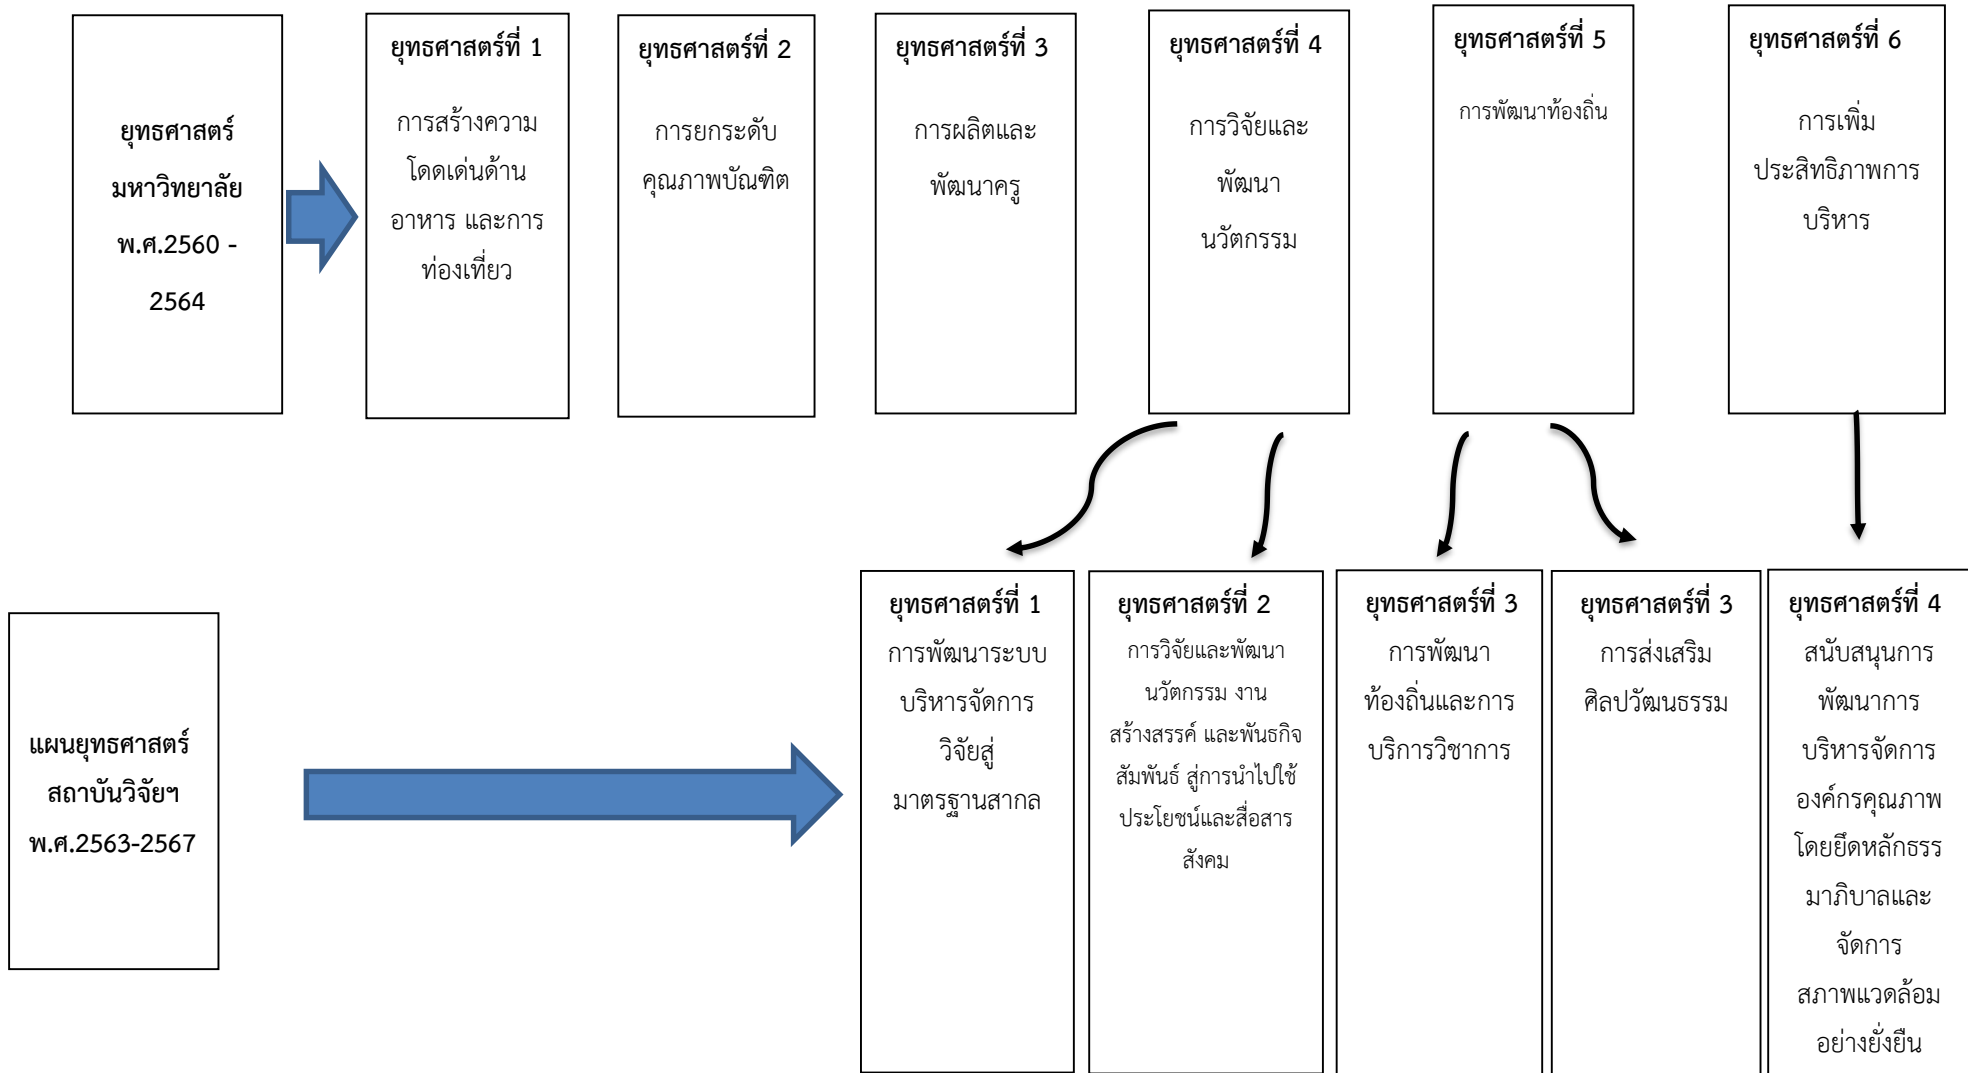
ยุทธศาสตร์มหาวิทยาลัย พ.ศ.2560 - 2564

ยุทธศาสตร์ที่ 1
การสร้างความโดดเด่นด้านอาหาร และการท่องเที่ยว

ยุทธศาสตร์ที่ 2
การยกระดับคุณภาพบัณฑิต

ยุทธศาสตร์ที่ 3
การผลิตและพัฒนาครู

ยุทธศาสตร์ที่ 4
การวิจัยและพัฒนานวัตกรรม

ยุทธศาสตร์ที่ 5
การพัฒนาท้องถิ่น

ยุทธศาสตร์ที่ 6
การเพิ่มประสิทธิภาพการบริหาร

แผนยุทธศาสตร์สถาบันวิจัยฯ พ.ศ.2563-2567

ยุทธศาสตร์ที่ 1
การพัฒนาระบบบริหารจัดการวิจัยสู่มาตรฐานสากล

ยุทธศาสตร์ที่ 2
การวิจัยและพัฒนานวัตกรรม งานสร้างสรรค์ และพันธกิจสัมพันธ์ สู่การนำไปใช้ประโยชน์และสื่อสารสังคม

ยุทธศาสตร์ที่ 3
การพัฒนาท้องถิ่นและการบริการวิชาการ

ยุทธศาสตร์ที่ 3
การส่งเสริมศิลปวัฒนธรรม

ยุทธศาสตร์ที่ 4
สนับสนุนการพัฒนาการบริหารจัดการองค์กรคุณภาพ โดยยึดหลักธรรมาภิบาลและจัดการสภาพแวดล้อมอย่างยั่งยืน